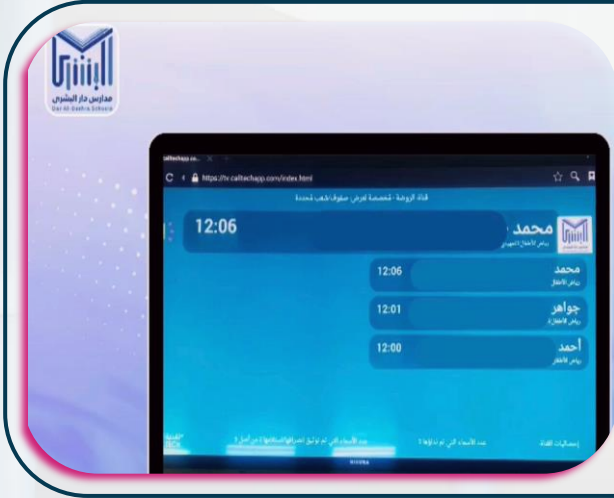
البشرى
مدارس دار البشرى
Dar Al-Bushra Schools

calltechapp.co...
https://tv.calltechapp.com/index.html

قناة الروضة - مخصصة لعرض صفوف/شعب محددة

محمد
رياض الأطفال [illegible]
12:06

محمد
رياض الأطفال
12:06

جواهر
رياض الأطفال
12:01

أحمد
رياض الأطفال
12:00

إحصائيات القناة
عدد الأسماء التي تم تداولها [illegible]
عدد الأسماء التي لم تم توثيق انصرافها/استلامها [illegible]